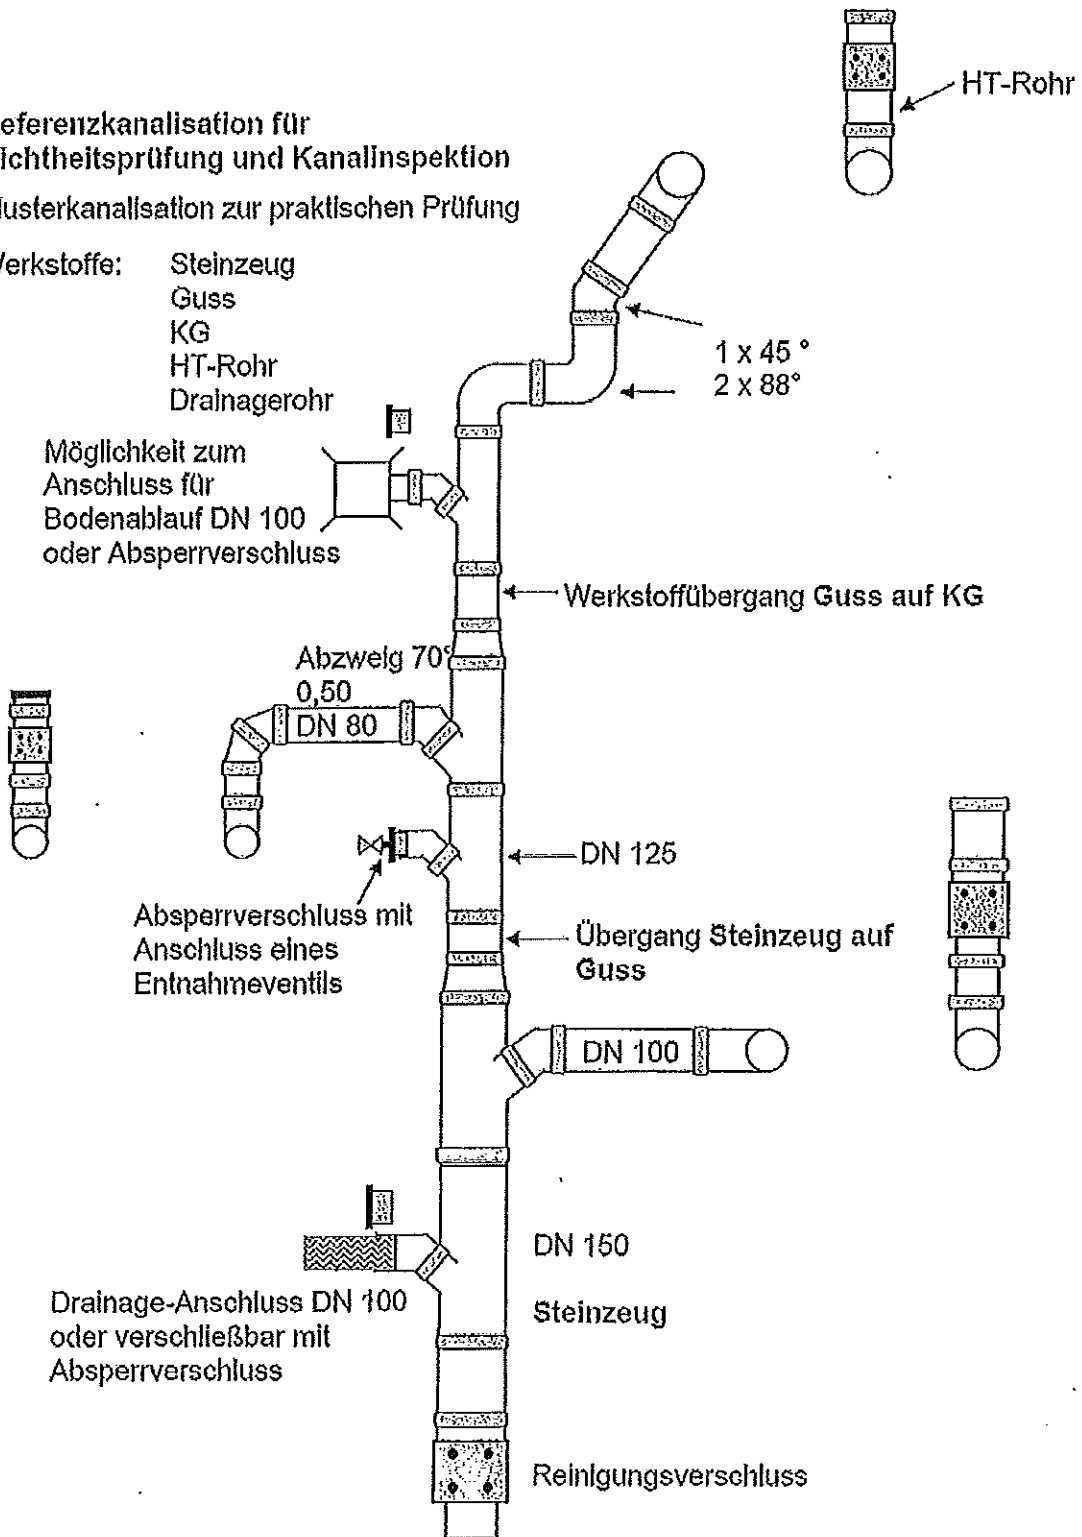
eferenzkanalisation für
ichtheitsprüfung und Kanalinspektion

lusterkanalisation zur praktischen Prüfung

Verkstoffe: Steinzeug
Guss
KG
HT-Rohr
Drainagerohr

HT-Rohr

1 x 45 °
2 x 88°

Möglichkeit zum Anschluss für Bodenablauf DN 100 oder Absperrverschluss

Werkstoffübergang Guss auf KG

Abzweig 70°
0,50
DN 80

DN 125

Absperrverschluss mit Anschluss eines Entnahmeventils

Übergang Steinzeug auf Guss

DN 100

DN 150

Steinzeug

Drainage-Anschluss DN 100 oder verschließbar mit Absperrverschluss

Reinigungsverschluss